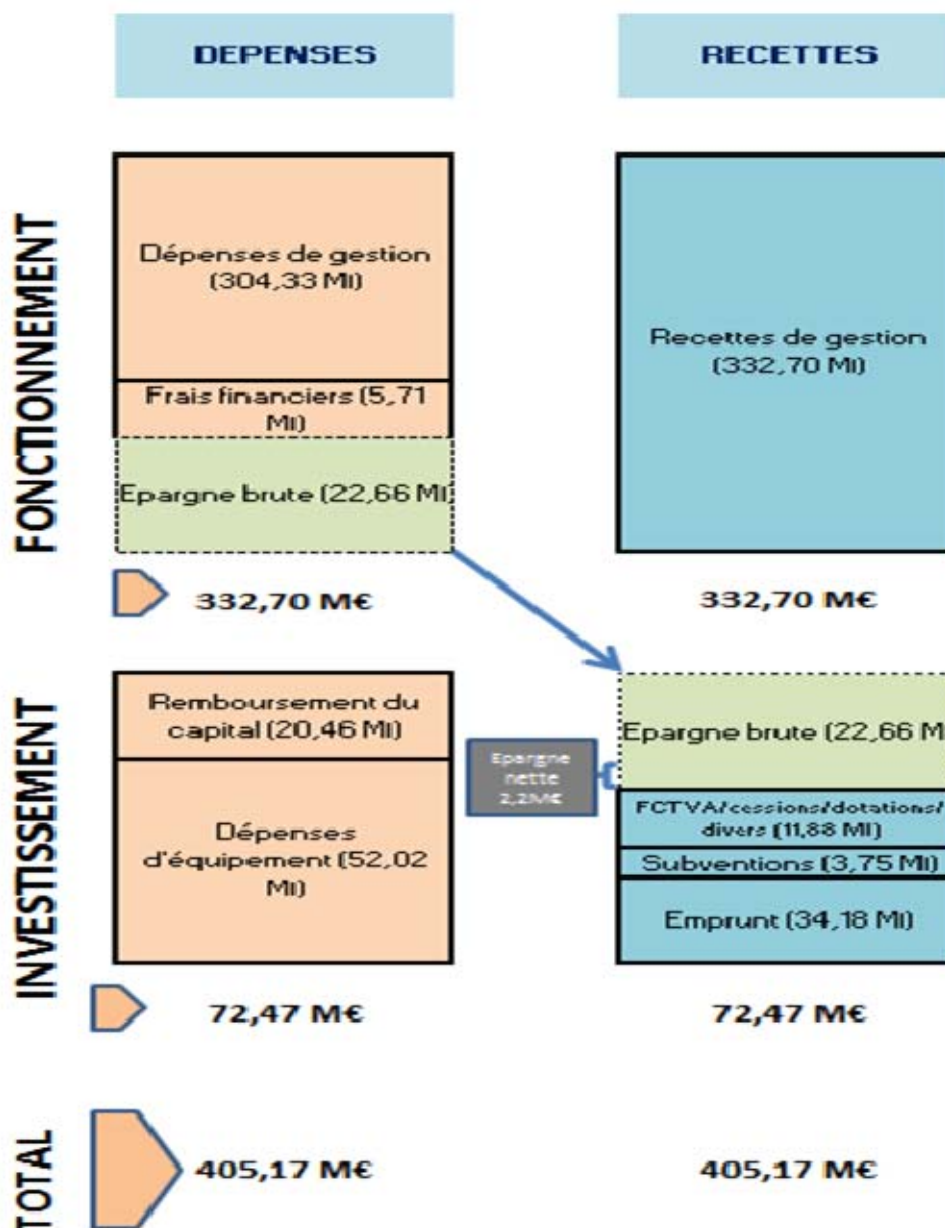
DEPENSES

RECETTES

FONCTIONNEMENT

Dépenses de gestion (304,33 MI)

Frais financiers (5,71 MI)

Epargne brute (22,66 MI)

Recettes de gestion (332,70 MI)

332,70 M€

332,70 M€

INVESTISSEMENT

Remboursement du capital (20,46 MI)

Dépenses d'équipement (52,02 MI)

Epargne nette 2,2M€

Epargne brute (22,66 M

FCTVA/cessions/dotations/divers (11,88 MI)

Subventions (3,75 MI)

Emprunt (34,18 MI)

72,47 M€

72,47 M€

TOTAL

405,17 M€

405,17 M€